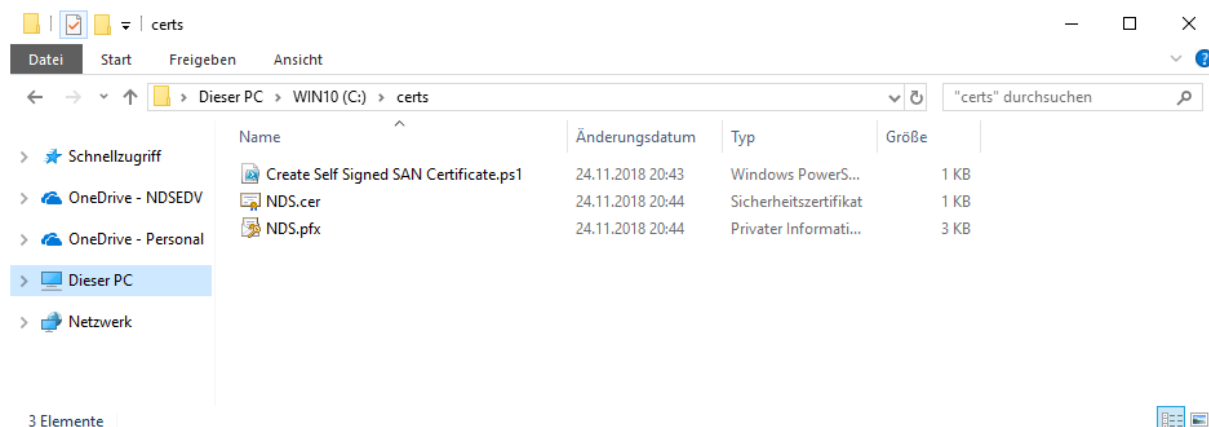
certs

Datei Start Freigeben Ansicht

> Dieser PC > WIN10 (C:) > certs

"certs" durchsuchen

Schnellzugriff
OneDrive - NDSEDV
OneDrive - Personal
Dieser PC
Netzwerk

| Name | Änderungsdatum | Typ | Größe |
|---|---|---|---|
| Create Self Signed SAN Certificate.ps1 | 24.11.2018 20:43 | Windows PowerS... | 1 KB |
| NDS.cer | 24.11.2018 20:44 | Sicherheitszertifikat | 1 KB |
| NDS.pfx | 24.11.2018 20:44 | Privater Informati... | 3 KB |

3 Elemente